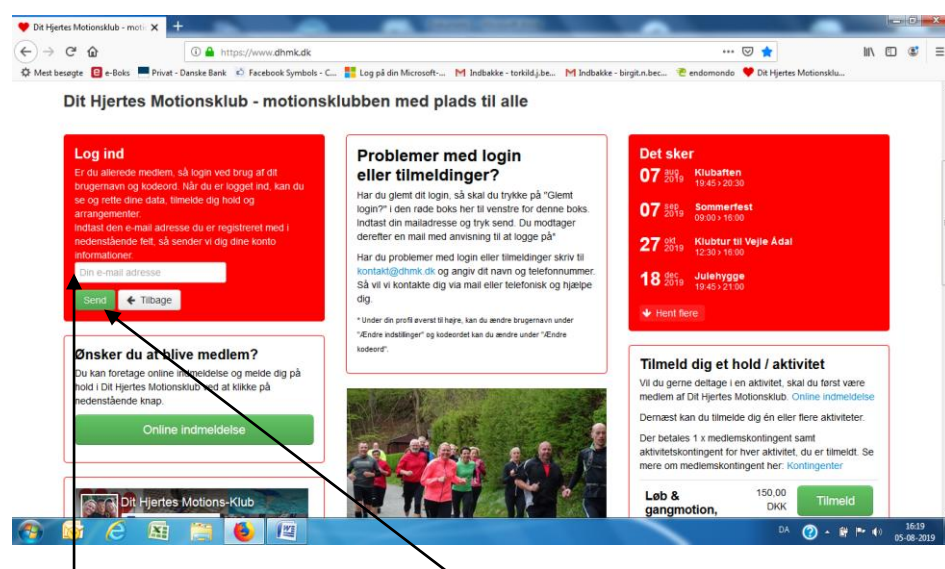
Dit Hjertes Motionsklub - moti ×

https://www.dhmk.dk

Mest besøgte   e-Boks   Privat - Danske Bank   Facebook Symbols - C...   Log på din Microsoft-...   Indbakke - torkild.j.be...   Indbakke - birgit.n.bec...   endomondo   Dit Hjertes Motionsklu...

Dit Hjertes Motionsklub - motionsklubben med plads til alle

Log ind

Er du allerede medlem, så login ved brug af dit brugernavn og kodeord. Når du er logget ind, kan du se og rette dine data, tilmelde dig hold og arrangementer.
Indtast den e-mail adresse du er registreret med i nedenstående felt, så sender vi dig dine konto informationer.

Din e-mail adresse

Send   ← Tilbage

Problemer med login eller tilmeldinger?

Har du glemt dit login, så skal du trykke på "Glemt login?" i den røde boks her til venstre for denne boks. Indtast din mailadresse og tryk send. Du modtager derefter en mail med anvisning til at logge på*

Har du problemer med login eller tilmeldinger skriv til kontakt@dhmk.dk og angiv dit navn og telefonnummer. Så vil vi kontakte dig via mail eller telefonisk og hjælpe dig.

* Under din profil øverst til højre, kan du ændre brugernavn under "Ændre indstillinger" og kodeordet kan du ændre under "Ændre kodeord".

Det sker

07 aug 2019 Klubaften 19:45 > 20:30

07 sep 2019 Sommerfest 09:00 > 16:00

27 okt 2019 Klubtur til Vejle Ådal 12:30 > 16:00

18 dec 2019 Julehygge 19:45 > 21:00

Hent flere

Ønsker du at blive medlem?

Du kan foretage online indmeldelse og melde dig på hold i Dit Hjertes Motionsklub ved at klikke på nedenstående knap.

Online indmeldelse

Dit Hjertes Motions-Klub

Tilmeld dig et hold / aktivitet

Vil du gerne deltage i en aktivitet, skal du først være medlem af Dit Hjertes Motionsklub. Online indmeldelse

Dernæst kan du tilmelde dig én eller flere aktiviteter.

Der betales 1 x medlemskontingent samt aktivitetskontingent for hver aktivitet, du er tilmeldt. Se mere om medlemskontingent her: Kontingenter

Løb & gangmotion,   150,00 DKK   Tilmeld

DA   16:19 05-08-2019